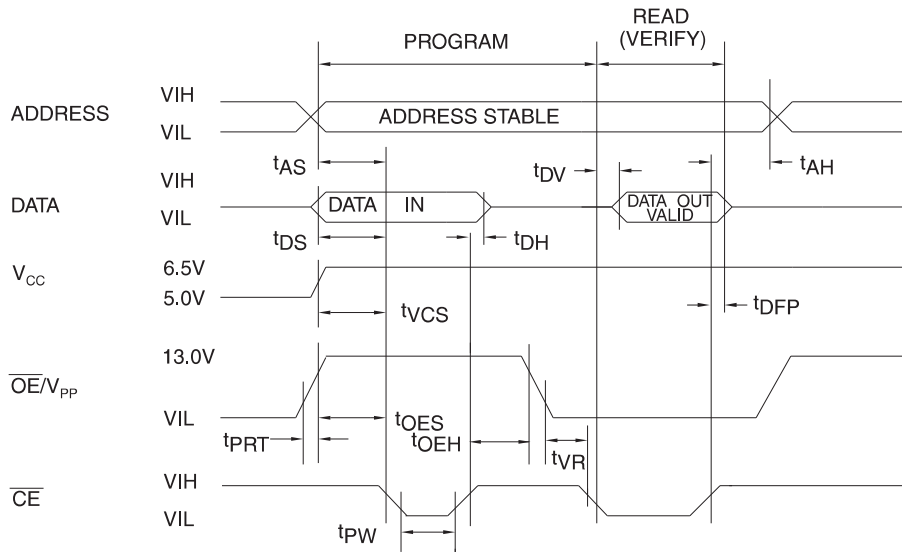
PROGRAM

READ (VERIFY)

ADDRESS

VIH

VIL

ADDRESS STABLE

$t_{AS}$

$t_{DV}$

$t_{AH}$

DATA

VIH

VIL

DATA IN

DATA OUT VALID

$t_{DS}$

$t_{DH}$

$V_{CC}$

6.5V

5.0V

$t_{VCS}$

$t_{DFP}$

$\overline{OE}/V_{PP}$

13.0V

VIL

$t_{PRT}$

$t_{OES}$

$t_{OEH}$

$t_{VR}$

$\overline{CE}$

VIH

VIL

$t_{PW}$